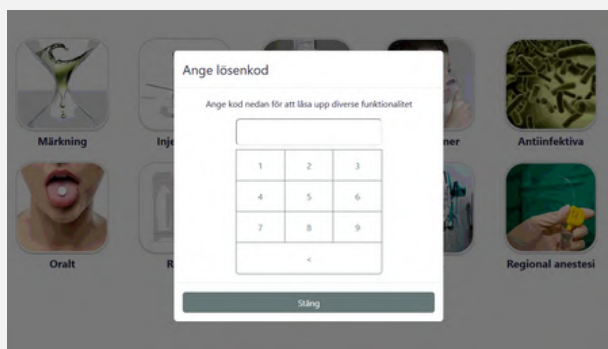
Märkning
Inje
ner
Antiinfektiva
Oralt
R
Regional anestesi

Ange lösenkod

Ange kod nedan för att låsa upp diverse funktionalitet

| 1 | 2 | 3 |
|---|---|---|
| 4 | 5 | 6 |
| 7 | 8 | 9 |
| < | | |

Stäng